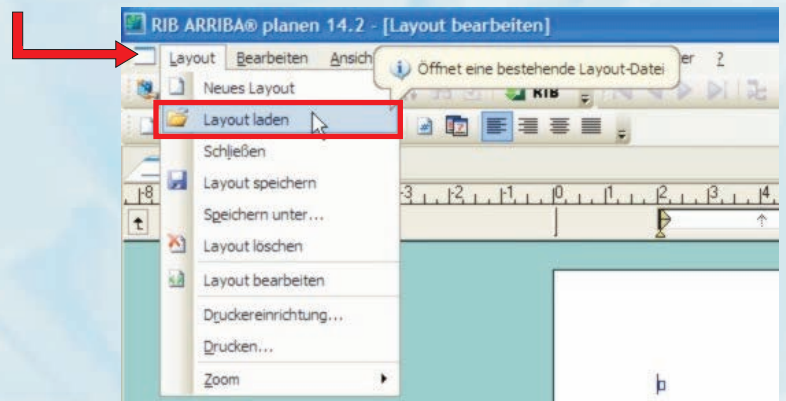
RIB ARRIBA® planen 14.2 - [Layout bearbeiten]

Layout Bearbeiten Ansich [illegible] er ?

Öffnet eine bestehende Layout-Datei

RIB

Neues Layout
Layout laden
Schließen
Layout speichern
Speichern unter...
Layout löschen
Layout bearbeiten
Druckereinrichtung...
Drucken...
Zoom

8 3 2 1 0 1 2 3 4